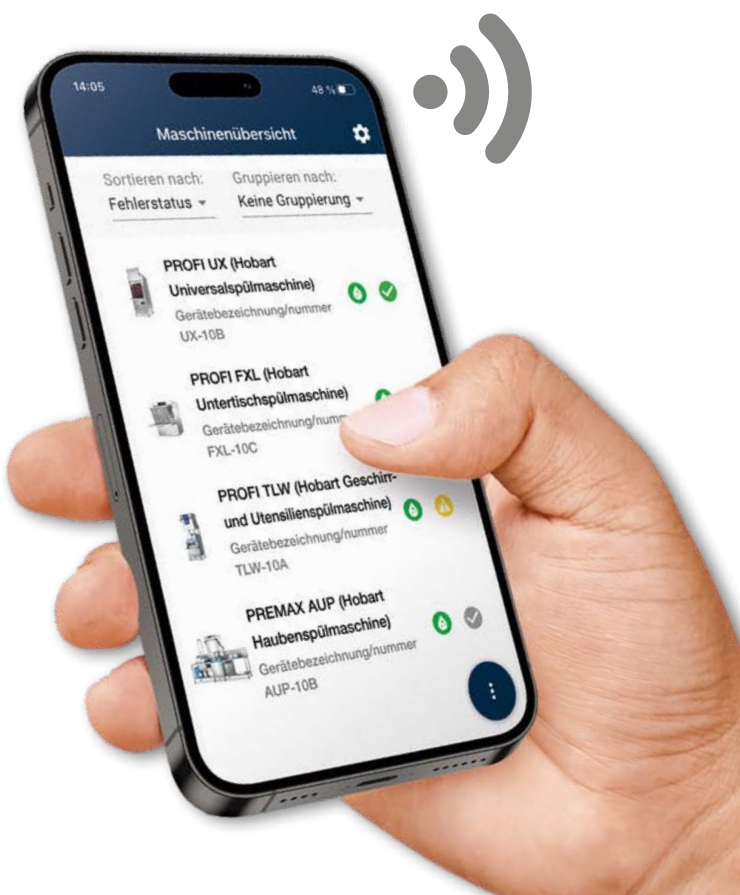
14:05

48 %

Maschinenübersicht

Sortieren nach:
Fehlerstatus

Gruppieren nach:
Keine Gruppierung

PROFI UX (Hobart Universalspülmaschine)
Gerätebezeichnung/nummer
UX-10B

PROFI FXL (Hobart Untertischspülmaschine)
Gerätebezeichnung/numm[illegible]
FXL-10C

PROFI TLW (Hobart Geschirr- und Utensilienspülmaschine)
Gerätebezeichnung/nummer
TLW-10A

PREMAX AUP (Hobart Haubenspülmaschine)
Gerätebezeichnung/nummer
AUP-10B